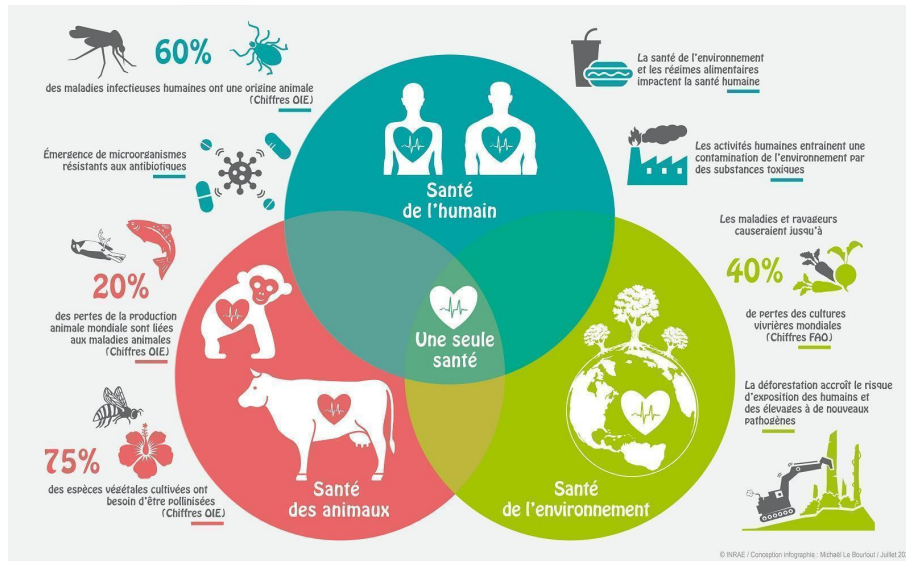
60%
des maladies infectieuses humaines ont une origine animale (Chiffres OIE)

Émergence de microorganismes résistants aux antibiotiques

20%
des pertes de la production animale mondiale sont liées aux maladies animales (Chiffres OIE)

75%
des espèces végétales cultivées ont besoin d'être pollinisées (Chiffres OIE)

La santé de l'environnement et les régimes alimentaires impactent la santé humaine

Les activités humaines entrainent une contamination de l'environnement par des substances toxiques

Les maladies et ravageurs causeraient jusqu'à
40%
de pertes des cultures vivrières mondiales (Chiffres FAO)

La déforestation accroît le risque d'exposition des humains et des élevages à de nouveaux pathogènes

Santé de l'humain

Une seule santé

Santé des animaux

Santé de l'environnement

© INRAE / Conception infographie : Michaël Le Bourlout / Juillet 20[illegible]